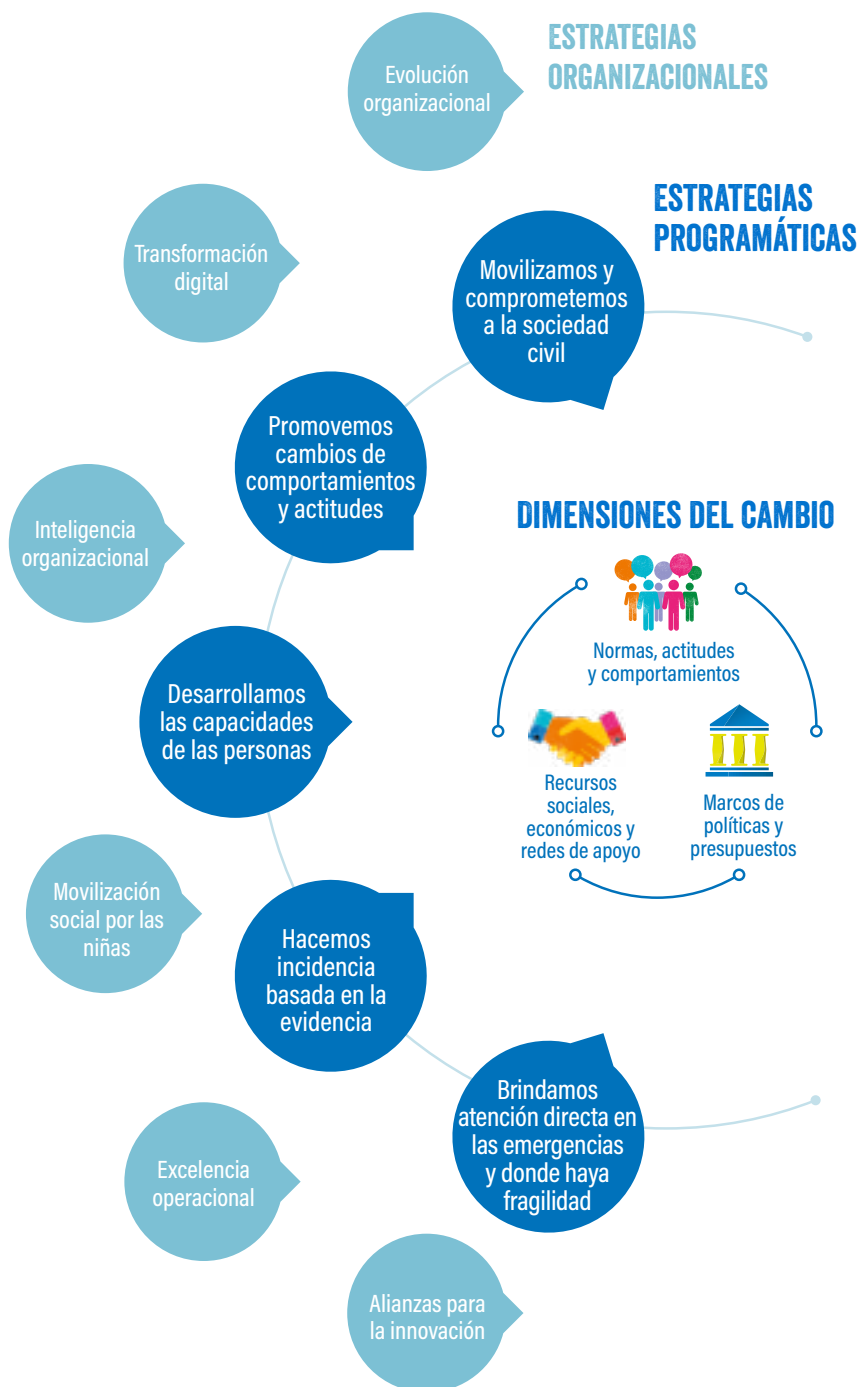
ESTRATEGIAS ORGANIZACIONALES

Evolución organizacional

ESTRATEGIAS PROGRAMÁTICAS

Transformación digital

Movilizamos y comprometemos a la sociedad civil

Promovemos cambios de comportamientos y actitudes

Inteligencia organizacional

DIMENSIONES DEL CAMBIO

Normas, actitudes y comportamientos

Desarrollamos las capacidades de las personas

Recursos sociales, económicos y redes de apoyo

Marcos de políticas y presupuestos

Movilización social por las niñas

Hacemos incidencia basada en la evidencia

Brindamos atención directa en las emergencias y donde haya fragilidad

Excelencia operacional

Alianzas para la innovación